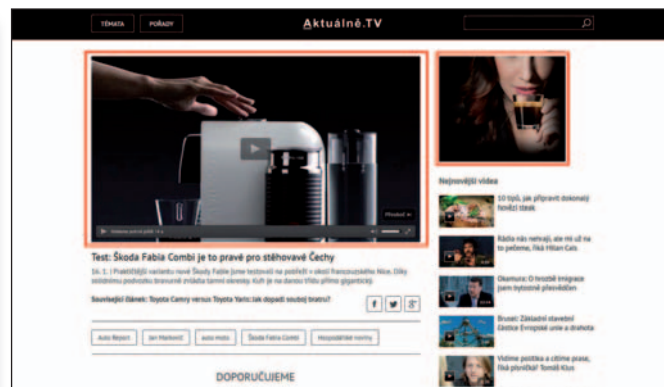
TÉMATA POŘADY Aktuálně.TV

Přeskočit

Test: Škoda Fabia Combi je to pravé pro stěhovavé Čechy

16. 1. | Praktičtější variantu nové Škody Fabie jsme testovali na pobřeží v okolí francouzského Nice. Díky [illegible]

Související článek: Toyota Camry versus Toyota Yaris: Jak dopadl souboj bratrů?

Auto Report | Jan Markovič | auto moto | Škoda Fabia Combi | Hospodářské noviny

DOPORUČUJEME

Nejnovější videa

10 tipů, jak připravit dokonalý hovězí steak

Rádia nás nelvají, ale mě už na to pečeme, říká Hlian Cais

Okamura: O hrozbě imigrace jsem bytostně přesvědčen

Brusel: Základní stavební částice Evropské unie a drahota

Vidíme pištíka a čítíme prase, říká písničkář Tomáš Klus